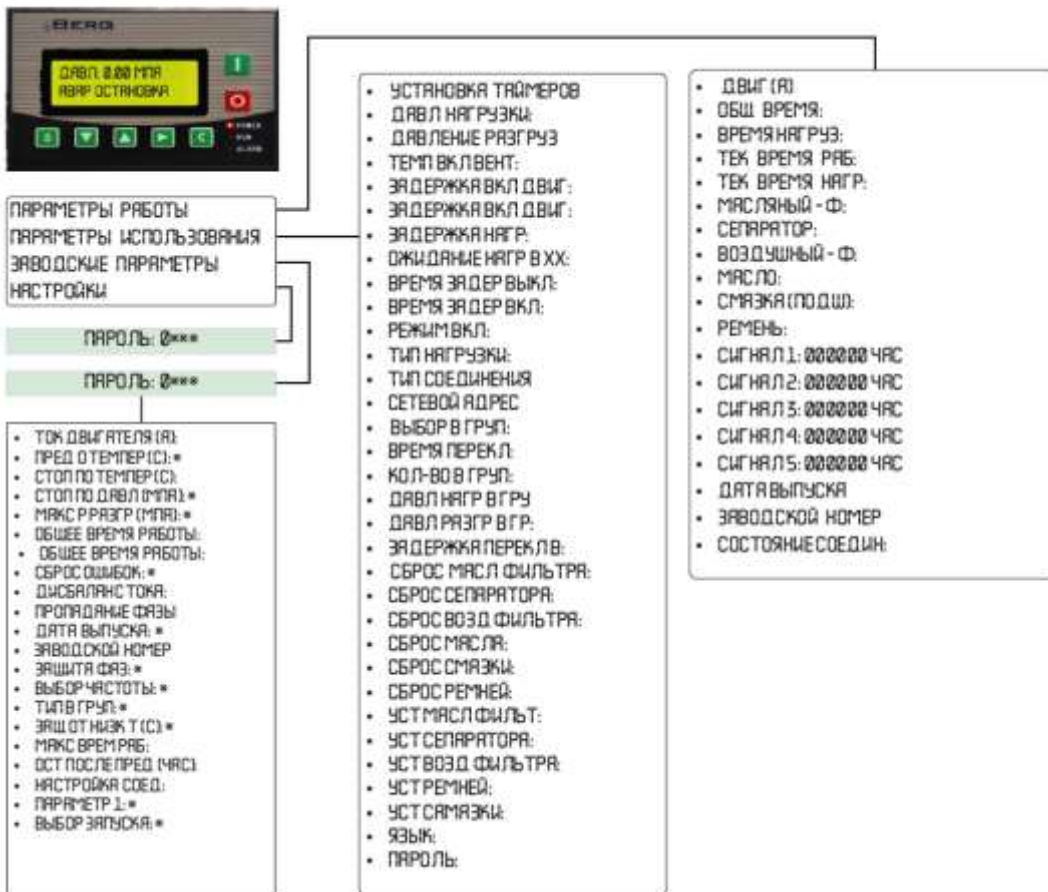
BERG

ДАВЛ: 0.00 МПА
АВАР ОСТАНОВКА

I
O
S ▼ ▲ ► C
POWER
RUN
ALARM

ПАРАМЕТРЫ РАБОТЫ
ПАРАМЕТРЫ ИСПОЛЬЗОВАНИЯ
ЗАВОДСКИЕ ПАРАМЕТРЫ
НАСТРОЙКИ

ПАРОЛЬ: 0***

ПАРОЛЬ: 0***

- ТОК ДВИГАТЕЛЯ (А):
- ПРЕД О ТЕМПЕР (С): *
- СТОП ПО ТЕМПЕР (С):
- СТОП ПО ДАВЛ (МПА): *
- МАКС Р РАЗГР (МПА): *
- ОБЩЕЕ ВРЕМЯ РАБОТЫ:
- ОБЩЕЕ ВРЕМЯ РАБОТЫ:
- СБРОС ОШИБОК: *
- ДИСБАЛАНС ТОКА:
- ПРОПАДАНИЕ ФАЗЫ
- ДАТА ВЫПУСКА: *
- ЗАВОДСКОЙ НОМЕР
- ЗАЩИТА ФАЗ: *
- ВЫБОР ЧАСТОТЫ: *
- ТИП В ГРУП: *
- ЗАЩ ОТ НИЗК Т (С): *
- МАКС ВРЕМ РАБ:
- ОСТ ПОСЛЕ ПРЕД (ЧАС):
- НАСТРОЙКА СОЕД:
- ПАРАМЕТР 1: *
- ВЫБОР ЗАПУСКА: *

- УСТАНОВКА ТАЙМЕРОВ
- ДАВЛ НАГРУЗКИ:
- ДАВЛЕНИЕ РАЗГРУЗ
- ТЕМП ВКЛ ВЕНТ:
- ЗАДЕРЖКА ВКЛ ДВИГ:
- ЗАДЕРЖКА ВКЛ ДВИГ:
- ЗАДЕРЖКА НАГР:
- ОЖИДАНИЕ НАГР В ХХ:
- ВРЕМЯ ЗАДЕР ВЫКЛ:
- ВРЕМЯ ЗАДЕР ВКЛ:
- РЕЖИМ ВКЛ:
- ТИП НАГРУЗКИ:
- ТИП СОЕДИНЕНИЯ
- СЕТЕВОЙ АДРЕС
- ВЫБОР В ГРУП:
- ВРЕМЯ ПЕРЕКЛ:
- КОЛ-ВО В ГРУП:
- ДАВЛ НАГР В ГРУ
- ДАВЛ РАЗГР В ГР:
- ЗАДЕРЖКА ПЕРЕКЛ В:
- СБРОС МАСЛ ФИЛЬТРА:
- СБРОС СЕПАРАТОРА:
- СБРОС ВОЗД ФИЛЬТРА:
- СБРОС МАСЛА:
- СБРОС СМАЗКИ:
- СБРОС РЕМНЕЙ:
- УСТ МАСЛ ФИЛЬТ:
- УСТ СЕПАРАТОРА:
- УСТ ВОЗД ФИЛЬТРА:
- УСТ РЕМНЕЙ:
- УСТ САМЯЗКИ:
- ЯЗЫК:
- ПАРОЛЬ:

- ДВИГ (А)
- ОБЩ ВРЕМЯ:
- ВРЕМЯ НАГРУЗ:
- ТЕК ВРЕМЯ РАБ:
- ТЕК ВРЕМЯ НАГР:
- МАСЛЯНЫЙ - Ф:
- СЕПАРАТОР:
- ВОЗДУШНЫЙ - Ф:
- МАСЛО:
- СМАЗКА (ПОДШ):
- РЕМЕНЬ:
- СИГНАЛ 1: 000000 ЧАС
- СИГНАЛ 2: 000000 ЧАС
- СИГНАЛ 3: 000000 ЧАС
- СИГНАЛ 4: 000000 ЧАС
- СИГНАЛ 5: 000000 ЧАС
- ДАТА ВЫПУСКА
- ЗАВОДСКОЙ НОМЕР
- СОСТОЯНИЕ СОЕДИН: